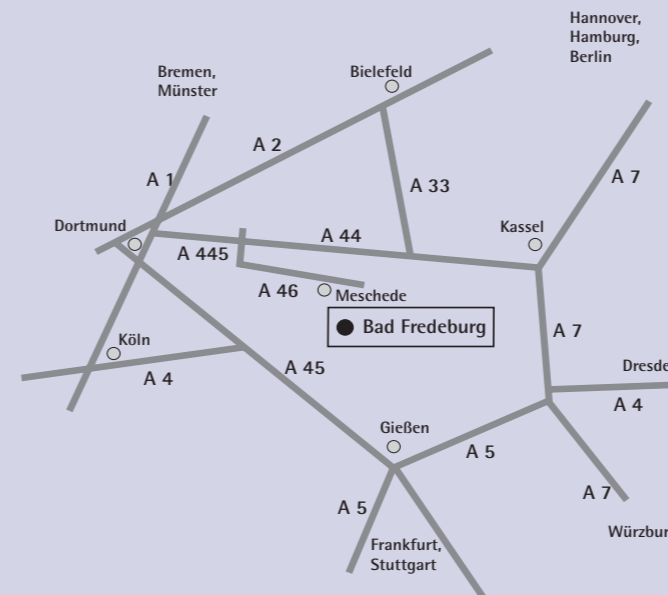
Hannover, Hamburg, Berlin

Bremen, Münster

Bielefeld

A 2

A 1

A 33

A 7

Dortmund

A 44

Kassel

A 445

A 46

Meschede

Bad Fredeburg

A 7

Köln

A 45

Dresde

A 4

A 4

Gießen

A 5

A 7

A 5

Würzbur

Frankfurt, Stuttgart